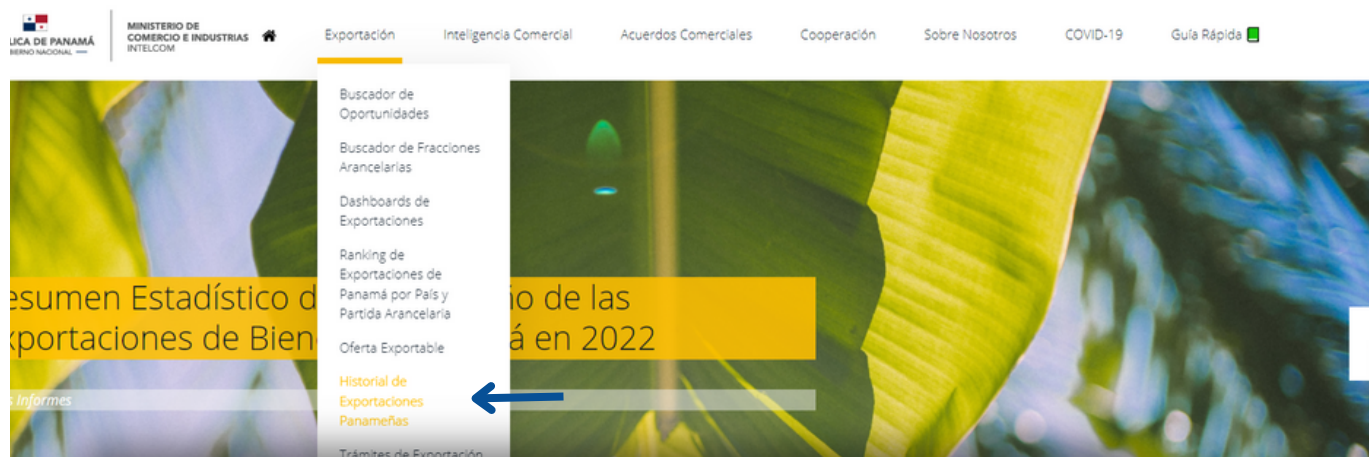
LICA DE PANAMÁ
BIERNO NACIONAL

MINISTERIO DE COMERCIO E INDUSTRIAS
INTELCOM

Exportación
Inteligencia Comercial
Acuerdos Comerciales
Cooperación
Sobre Nosotros
COVID-19
Guía Rápida

Buscador de Oportunidades
Buscador de Fracciones Arancelarias
Dashboards de Exportaciones
Ranking de Exportaciones de Panamá por País y Partida Arancelaria
Oferta Exportable
Historial de Exportaciones Panameñas
Trámites de Exportación

esumen Estadístico d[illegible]o de las
xportaciones de Bien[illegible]á en 2022

s Informes